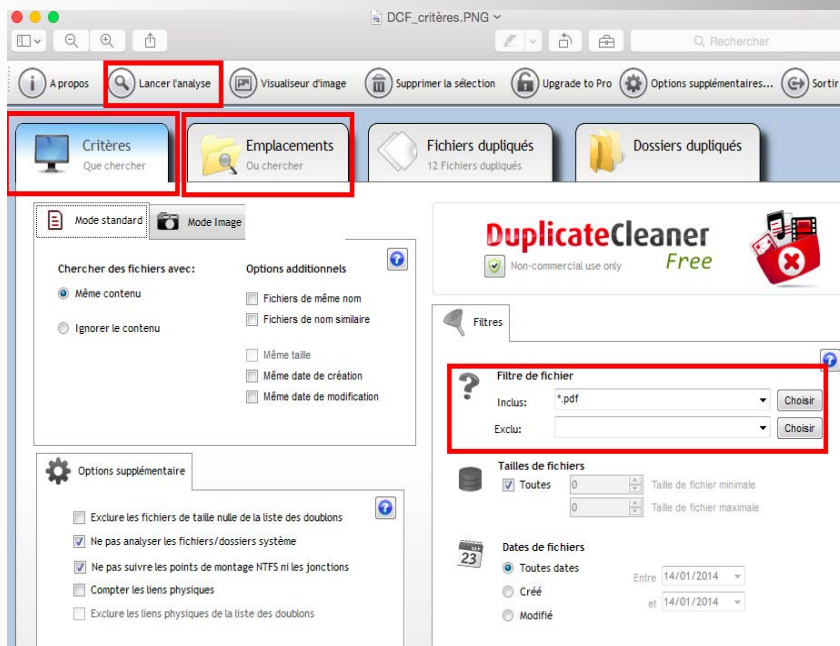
DCF_critères.PNG

Rechercher

A propos
Lancer l'analyse
Visualiseur d'image
Supprimer la sélection
Upgrade to Pro
Options supplémentaires...
Sortir

Critères
Que chercher

Emplacements
Ou chercher

Fichiers dupliqués
12 Fichiers dupliqués

Dossiers dupliqués

Mode standard
Mode Image

Chercher des fichiers avec:
Même contenu
Ignorer le contenu

Options additionnels
Fichiers de même nom
Fichiers de nom similaire
Même taille
Même date de création
Même date de modification

Options supplémentaire

Exclure les fichiers de taille nulle de la liste des doublons
Ne pas analyser les fichiers/dossiers système
Ne pas suivre les points de montage NTFS ni les jonctions
Compter les liens physiques
Exclure les liens physiques de la liste des doublons

DuplicateCleaner
Free
Non-commercial use only

Filtres

Filtre de fichier
Inclus: *.pdf
Choisir
Exclu:
Choisir

Tailles de fichiers
Toutes
0
Taille de fichier minimale
0
Taille de fichier maximale

Dates de fichiers
23
Toutes dates
Créé
Modifié
Entre 14/01/2014
et 14/01/2014